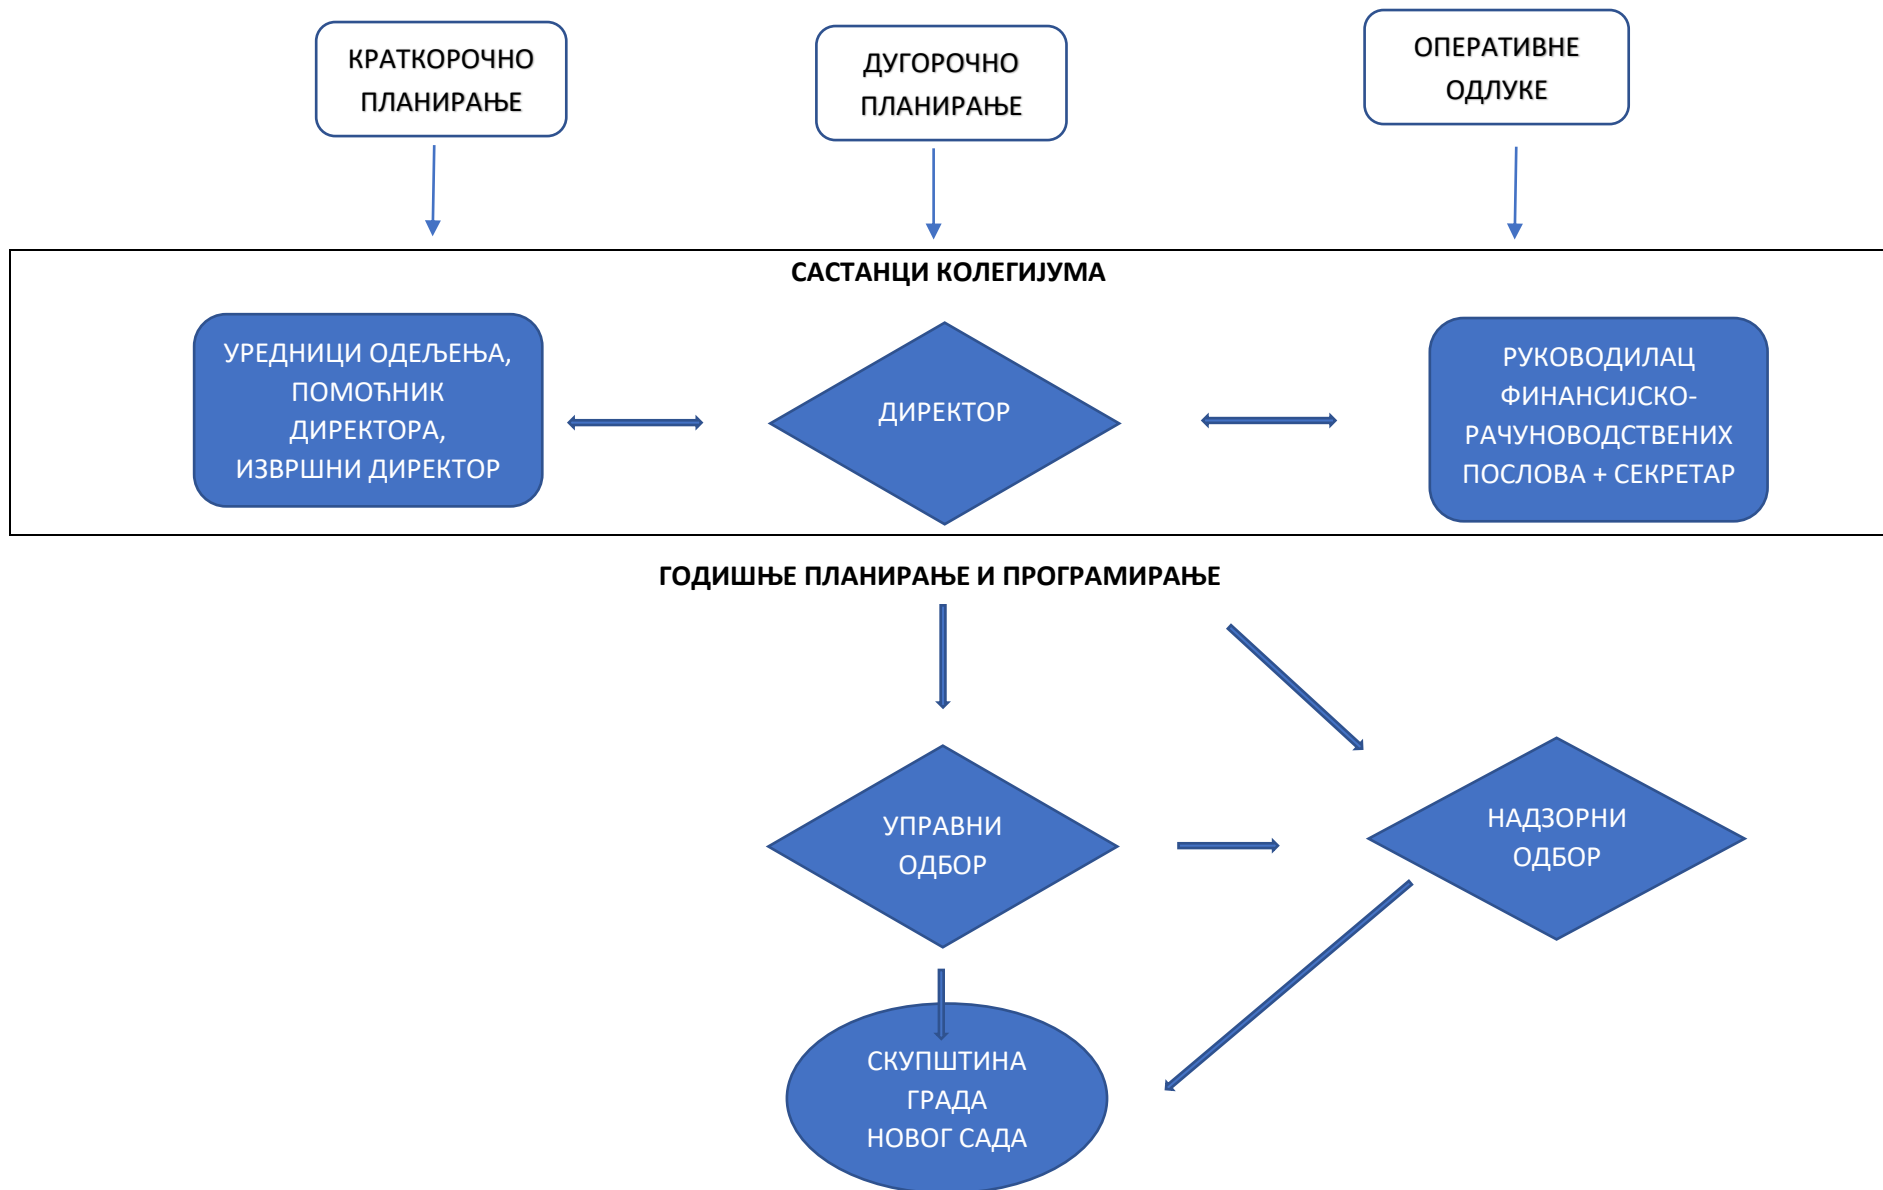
КРАТКОРОЧНО ПЛАНИРАЊЕ

ДУГОРОЧНО ПЛАНИРАЊЕ

ОПЕРАТИВНЕ ОДЛУКЕ

САСТАНЦИ КОЛЕГИЈУМА

УРЕДНИЦИ ОДЕЉЕЊА, ПОМОЋНИК ДИРЕКТОРА, ИЗВРШНИ ДИРЕКТОР

ДИРЕКТОР

РУКОВОДИЛАЦ ФИНАНСИЈСКО-РАЧУНОВОДСТВЕНИХ ПОСЛОВА + СЕКРЕТАР

ГОДИШЊЕ ПЛАНИРАЊЕ И ПРОГРАМИРАЊЕ

УПРАВНИ ОДБОР

НАДЗОРНИ ОДБОР

СКУПШТИНА ГРАДА НОВОГ САДА